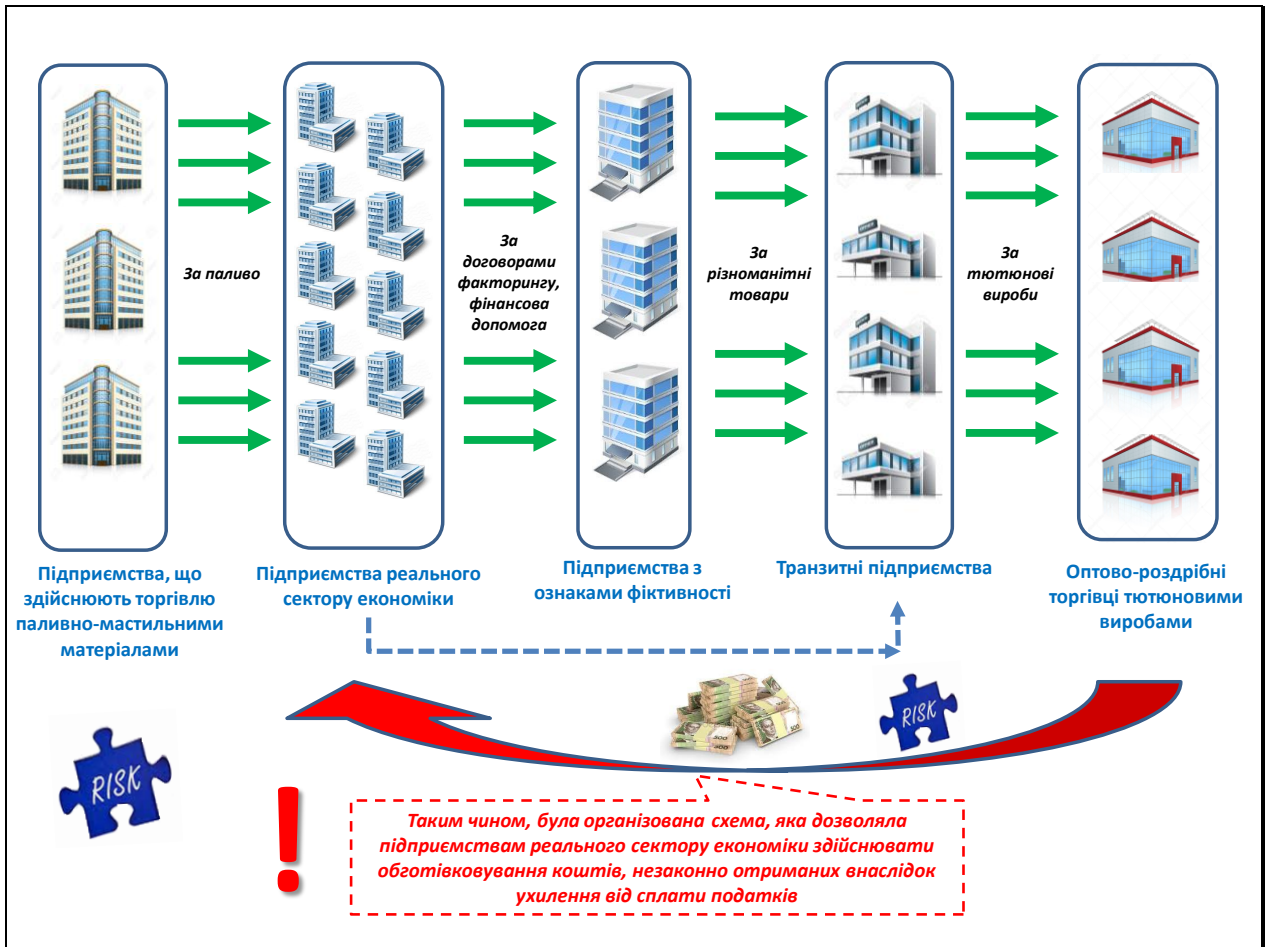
За паливо

За договорами факторингу, фінансова допомога

За різноманітні товари

За тютюнові вироби

Підприємства, що здійснюють торгівлю паливно-мастильними матеріалами

Підприємства реального сектору економіки

Підприємства з ознаками фіктивності

Транзитні підприємства

Оптово-роздрібні торгівці тютюновими виробами

RISK

RISK

!

Таким чином, була організована схема, яка дозволяла підприємствам реального сектору економіки здійснювати обготівковування коштів, незаконно отриманих внаслідок ухилення від сплати податків